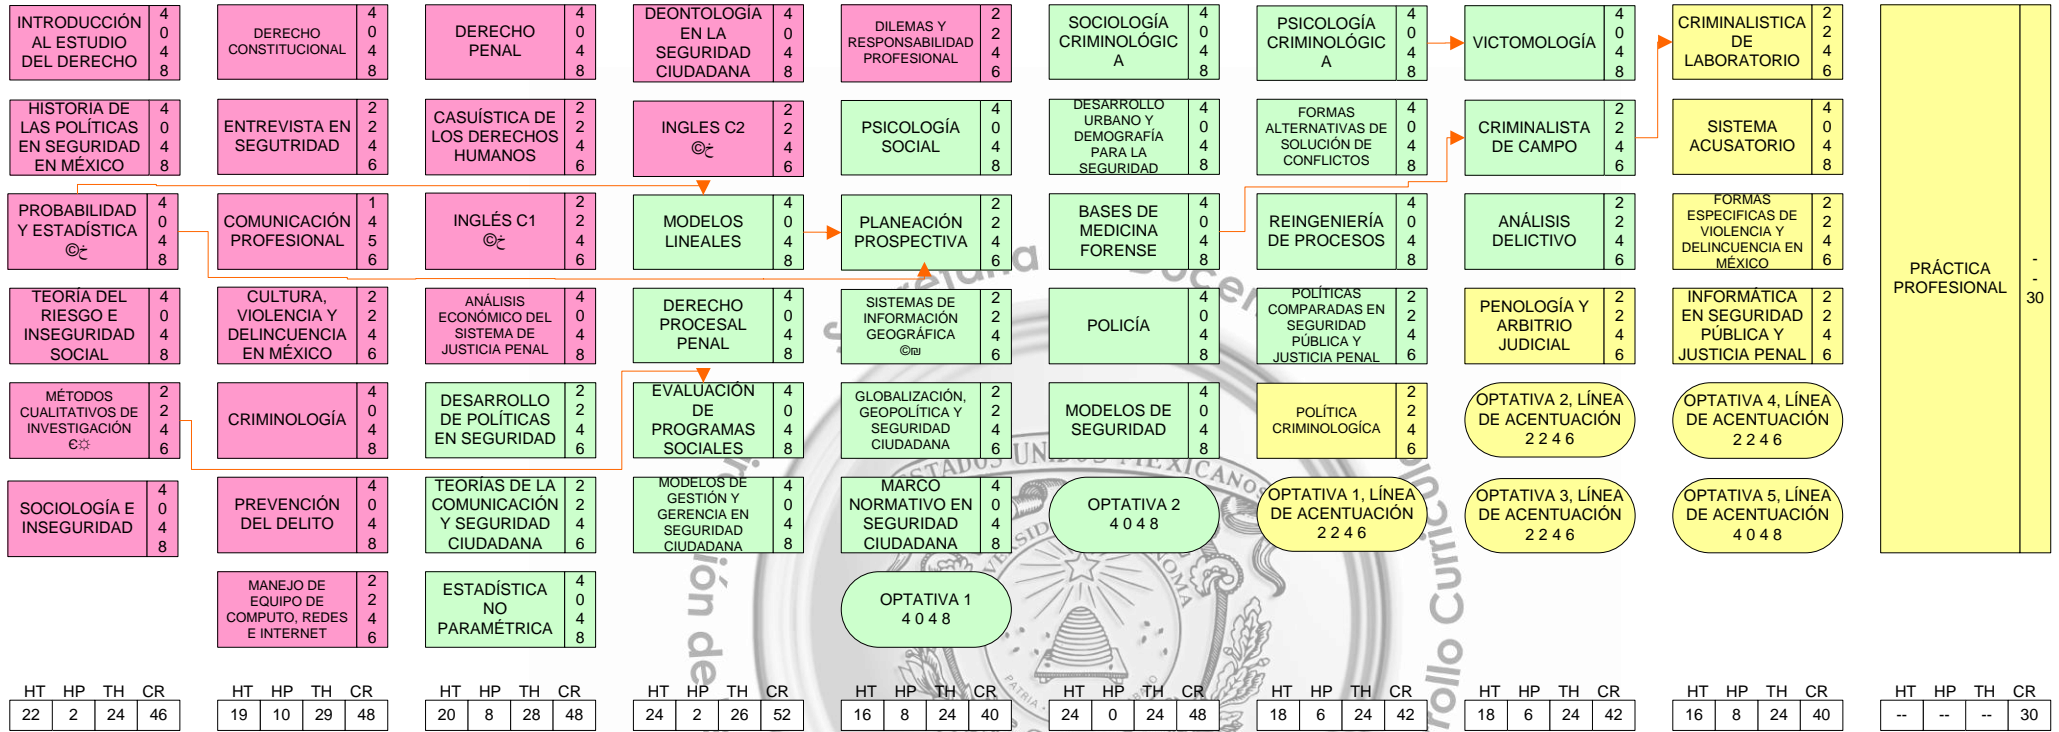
INTRODUCCIÓN AL ESTUDIO DEL DERECHO 4 0 4 8
HISTORIA DE LAS POLÍTICAS EN SEGURIDAD EN MÉXICO 4 0 4 8
PROBABILIDAD Y ESTADÍSTICA 4 0 4 8
TEORÍA DEL RIESGO E INSEGURIDAD SOCIAL 4 0 4 8
MÉTODOS CUALITATIVOS DE INVESTIGACIÓN 2 2 4 6
SOCIOLOGÍA E INSEGURIDAD 4 0 4 8

DERECHO CONSTITUCIONAL 4 0 4 8
ENTREVISTA EN SEGUTRIDAD 2 2 4 6
COMUNICACIÓN PROFESIONAL 1 4 5 6
CULTURA, VIOLENCIA Y DELINCUENCIA EN MÉXICO 2 2 4 6
CRIMINOLOGÍA 4 0 4 8
PREVENCIÓN DEL DELITO 4 0 4 8
MANEJO DE EQUIPO DE COMPUTO, REDES E INTERNET 2 2 4 6

DERECHO PENAL 4 0 4 8
CASUÍSTICA DE LOS DERECHOS HUMANOS 2 2 4 6
INGLÉS C1 2 2 4 6
ANÁLISIS ECONÓMICO DEL SISTEMA DE JUSTICIA PENAL 4 0 4 8
DESARROLLO DE POLÍTICAS EN SEGURIDAD 2 2 4 6
TEORÍAS DE LA COMUNICACIÓN Y SEGURIDAD CIUDADANA 2 2 4 6
ESTADÍSTICA NO PARAMÉTRICA 4 0 4 8

DEONTOLOGÍA EN LA SEGURIDAD CIUDADANA 4 0 4 8
INGLES C2 2 2 4 6
MODELOS LINEALES 4 0 4 8
DERECHO PROCESAL PENAL 4 0 4 8
EVALUACIÓN DE PROGRAMAS SOCIALES 4 0 4 8
MODELOS DE GESTIÓN Y GERENCIA EN SEGURIDAD CIUDADANA 4 0 4 8

DILEMAS Y RESPONSABILIDAD PROFESIONAL 2 2 4 6
PSICOLOGÍA SOCIAL 4 0 4 8
PLANEACIÓN PROSPECTIVA 2 2 4 6
SISTEMAS DE INFORMACIÓN GEOGRÁFICA 2 2 4 6
GLOBALIZACIÓN, GEOPOLÍTICA Y SEGURIDAD CIUDADANA 2 2 4 6
MARCO NORMATIVO EN SEGURIDAD CIUDADANA 4 0 4 8
OPTATIVA 1 4 0 4 8

SOCIOLOGÍA CRIMINOLÓGICA 4 0 4 8
DESARROLLO URBANO Y DEMOGRAFÍA PARA LA SEGURIDAD 4 0 4 8
BASES DE MEDICINA FORENSE 4 0 4 8
POLICÍA 4 0 4 8
MODELOS DE SEGURIDAD 4 0 4 8
OPTATIVA 2 4 0 4 8

PSICOLOGÍA CRIMINOLÓGICA 4 0 4 8
FORMAS ALTERNATIVAS DE SOLUCIÓN DE CONFLICTOS 4 0 4 8
REINGENIERÍA DE PROCESOS 4 0 4 8
POLÍTICAS COMPARADAS EN SEGURIDAD PÚBLICA Y JUSTICIA PENAL 2 2 4 6
POLÍTICA CRIMINOLÓGICA 2 2 4 6
OPTATIVA 1, LÍNEA DE ACENTUACIÓN 2 2 4 6

VICTOMOLOGÍA 4 0 4 8
CRIMINALISTA DE CAMPO 2 2 4 6
ANÁLISIS DELICTIVO 2 2 4 6
PENOLOGÍA Y ARBITRIO JUDICIAL 2 2 4 6
OPTATIVA 2, LÍNEA DE ACENTUACIÓN 2 2 4 6
OPTATIVA 3, LÍNEA DE ACENTUACIÓN 2 2 4 6

CRIMINALISTICA DE LABORATORIO 2 2 4 6
SISTEMA ACUSATORIO 4 0 4 8
FORMAS ESPECIFICAS DE VIOLENCIA Y DELINCUENCIA EN MÉXICO 2 2 4 6
INFORMÁTICA EN SEGURIDAD PÚBLICA Y JUSTICIA PENAL 2 2 4 6
OPTATIVA 4, LÍNEA DE ACENTUACIÓN 2 2 4 6
OPTATIVA 5, LÍNEA DE ACENTUACIÓN 4 0 4 8

PRÁCTICA PROFESIONAL - - 30

| HT | HP | TH | CR |
|---|---|---|---|
| 22 | 2 | 24 | 46 |

| HT | HP | TH | CR |
|---|---|---|---|
| 19 | 10 | 29 | 48 |

| HT | HP | TH | CR |
|---|---|---|---|
| 20 | 8 | 28 | 48 |

| HT | HP | TH | CR |
|---|---|---|---|
| 24 | 2 | 26 | 52 |

| HT | HP | TH | CR |
|---|---|---|---|
| 16 | 8 | 24 | 40 |

| HT | HP | TH | CR |
|---|---|---|---|
| 24 | 0 | 24 | 48 |

| HT | HP | TH | CR |
|---|---|---|---|
| 18 | 6 | 24 | 42 |

| HT | HP | TH | CR |
|---|---|---|---|
| 18 | 6 | 24 | 42 |

| HT | HP | TH | CR |
|---|---|---|---|
| 16 | 8 | 24 | 40 |

| HT | HP | TH | CR |
|---|---|---|---|
| -- | -- | -- | 30 |